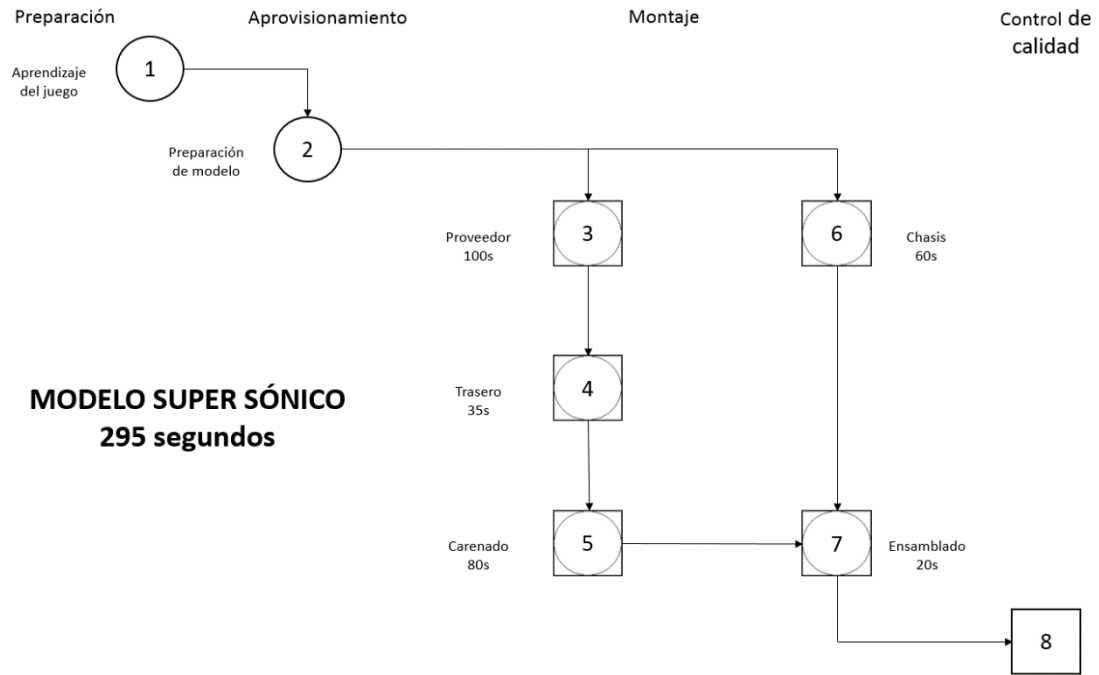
Preparación

Aprovisionamiento

Montaje

Control de calidad

1

Aprendizaje del juego

2

Preparación de modelo

3

Proveedor 100s

6

Chasis 60s

4

Trasero 35s

MODELO SUPER SÓNICO
295 segundos

5

Carenado 80s

7

Ensamblado 20s

8